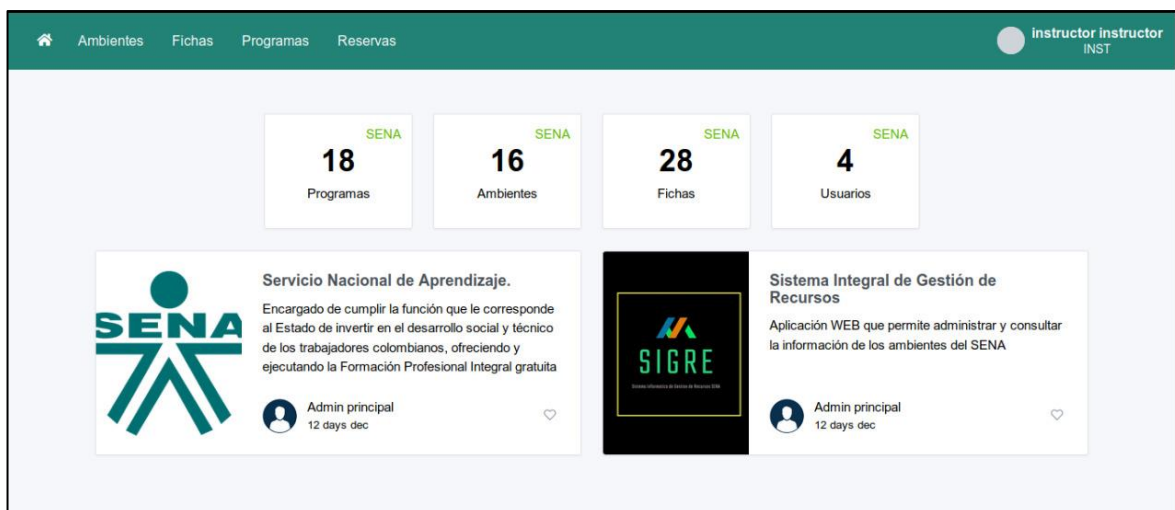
Ambientes Fichas Programas Reservas

instructor instructor
INST

SENA
18
Programas

SENA
16
Ambientes

SENA
28
Fichas

SENA
4
Usuarios

SENA

Servicio Nacional de Aprendizaje.

Encargado de cumplir la función que le corresponde al Estado de invertir en el desarrollo social y técnico de los trabajadores colombianos, ofreciendo y ejecutando la Formación Profesional Integral gratuita

Admin principal
12 days dec

SIGRE
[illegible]

Sistema Integral de Gestión de Recursos

Aplicación WEB que permite administrar y consultar la información de los ambientes del SENA

Admin principal
12 days dec